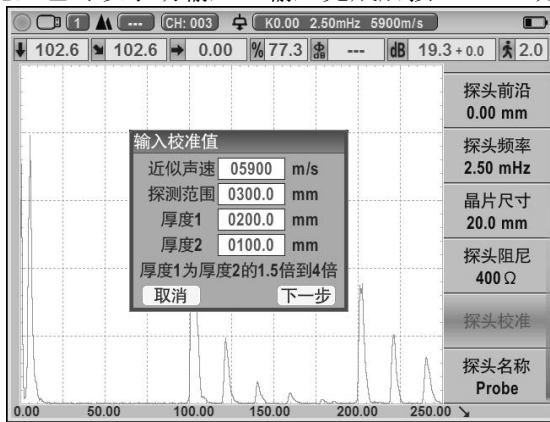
1 --- CH: 003 K0.00 2.50mHz 5900m/s

102.6 102.6 0.00 % 77.3 --- dB 19.3 + 0.0 2.0

输入校准值
近似声速 05900 m/s
探测范围 0300.0 mm
厚度1 0200.0 mm
厚度2 0100.0 mm
厚度1为厚度2的1.5倍到4倍
取消 下一步

探头前沿
0.00 mm

探头频率
2.50 mHz

晶片尺寸
20.0 mm

探头阻尼
400 Ω

探头校准

探头名称
Probe

0.00 50.00 100.00 150.00 200.00 250.00